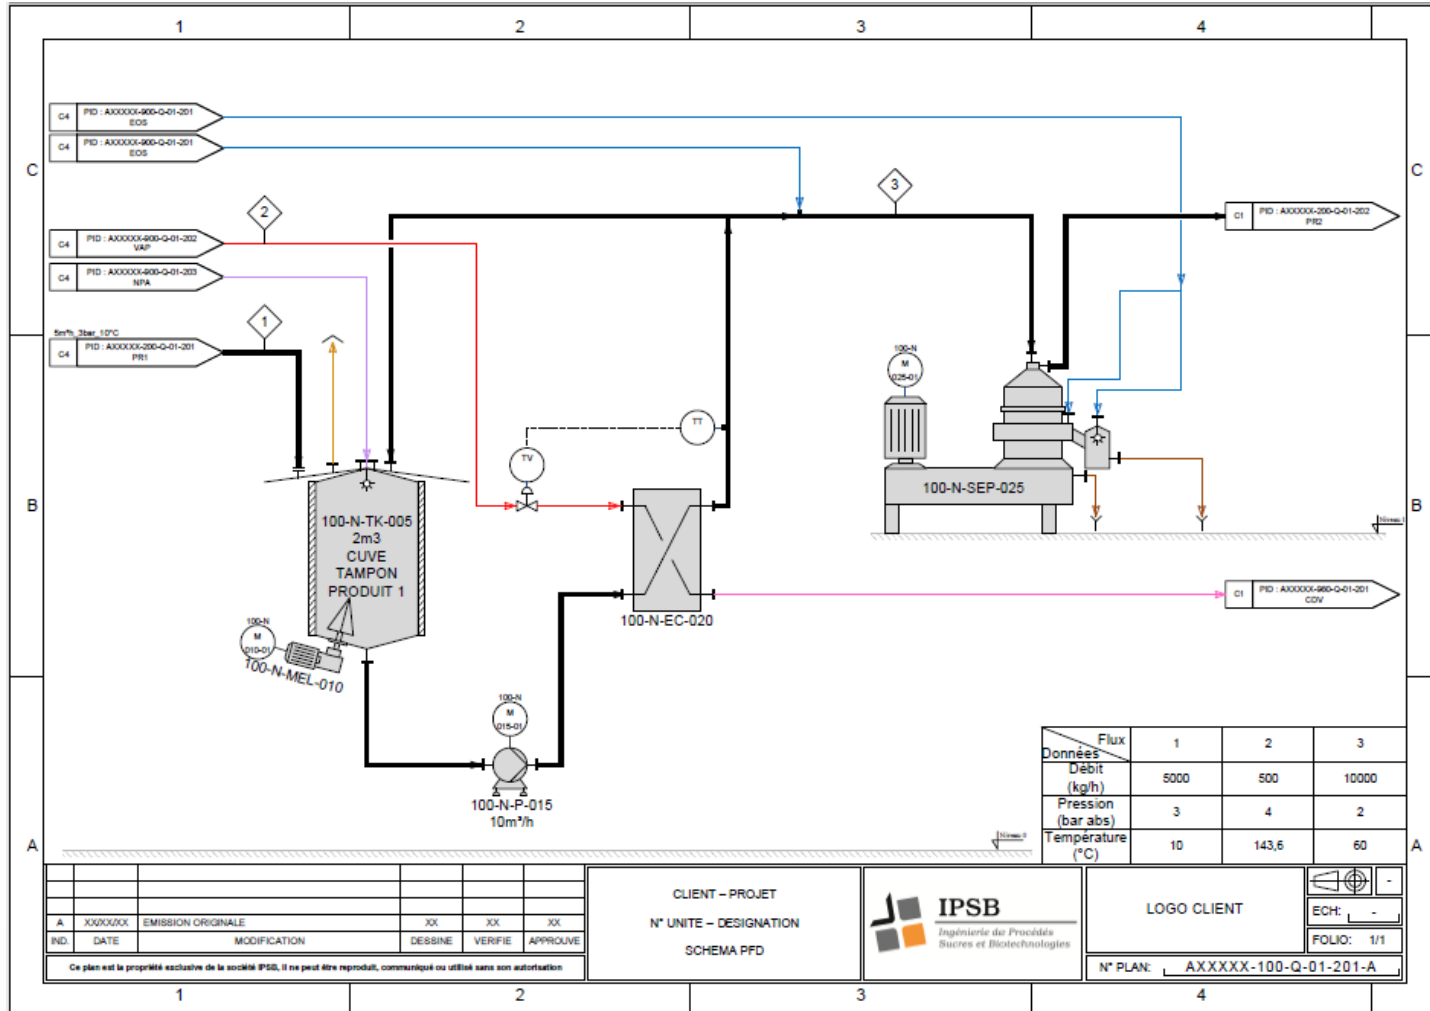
1 2 3 4

C

C4 PID : AXXXXX-900-Q-01-201 EOS
C4 PID : AXXXXX-900-Q-01-201 EOS
C4 PID : AXXXXX-900-Q-01-202 VAP
C4 PID : AXXXXX-900-Q-01-203 NPA
5m³/h_3bar_10°C
C4 PID : AXXXXX-200-Q-01-201 PR1

2
3
1

C1 PID : AXXXXX-200-Q-01-202 PR2

C

100-N M 025-01

100-N-SEP-025

TT
TV

B

B

Niveau 1

100-N-TK-005 2m3 CUVE TAMPON PRODUIT 1

100-N M 010-01
100-N-MEL-010

100-N-EC-020

C1 PID : AXXXXX-980-Q-01-201 CDV

100-N M 015-01
100-N-P-015 10m³/h

| Données \ Flux | 1 | 2 | 3 |
|---|---|---|---|
| Débit (kg/h) | 5000 | 500 | 10000 |
| Pression (bar abs) | 3 | 4 | 2 |
| Température (°C) | 10 | 143,6 | 60 |

A

A

Niveau 0

| A | XX/XX/XX | EMISSION ORIGINALE | XX | XX | XX |
|---|---|---|---|---|---|
| IND. | DATE | MODIFICATION | DESSINE | VERIFIE | APPROUVE |

Ce plan est la propriété exclusive de la société IPSB, il ne peut être reproduit, communiqué ou utilisé sans son autorisation

CLIENT – PROJET
N° UNITE – DESIGNATION
SCHEMA PFD

IPSB
Ingénierie de Procédés Sucres et Biotechnologies

LOGO CLIENT

-
ECH: -
FOLIO: 1/1

N° PLAN: AXXXXX-100-Q-01-201-A

1 2 3 4